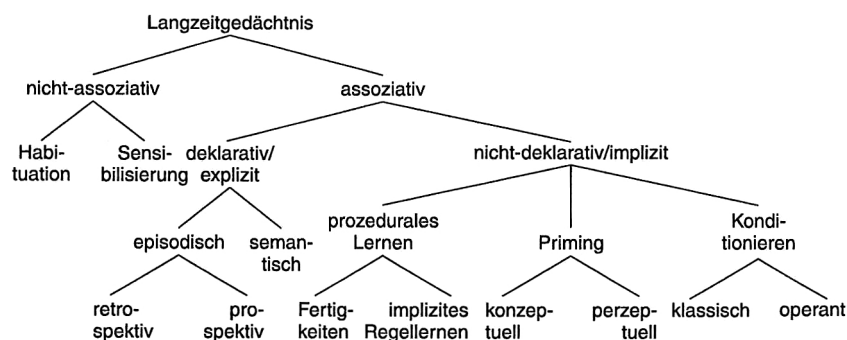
Langzeitgedächtnis

nicht-assoziativ

assoziativ

Habituation

Sensibilisierung

deklarativ/explizit

nicht-deklarativ/implizit

episodisch

semantisch

prozedurales Lernen

Priming

Konditionieren

retrospektiv

prospektiv

Fertigkeiten

implizites Regellernen

konzeptuell

perzeptuell

klassisch

operant